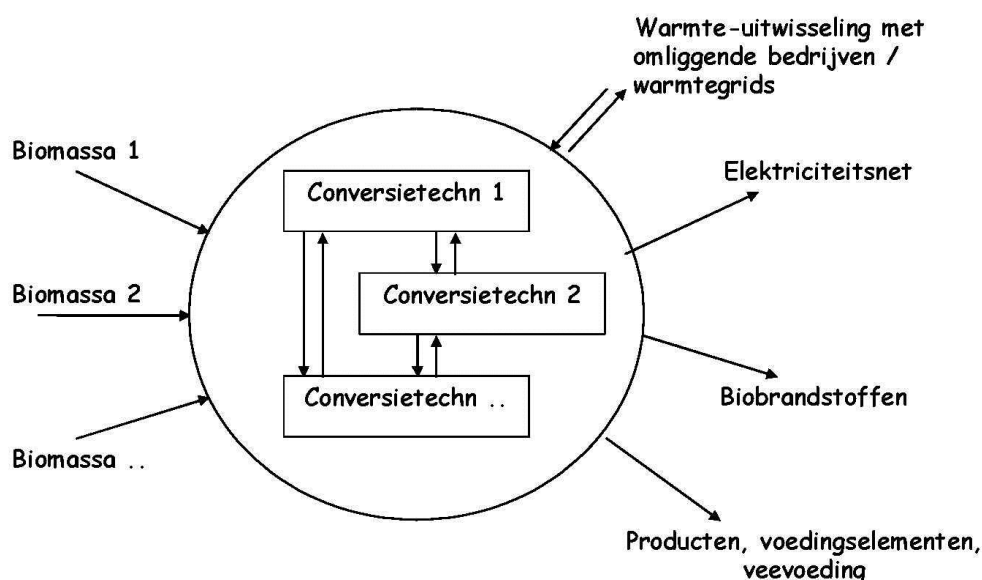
Warmte-uitwisseling met omliggende bedrijven / warmtegrids

Biomassa 1

Conversietechn 1

Elektriciteitsnet

Biomassa 2

Conversietechn 2

Conversietechn ..

Biobrandstoffen

Biomassa ..

Producten, voedingselementen, veevoeding